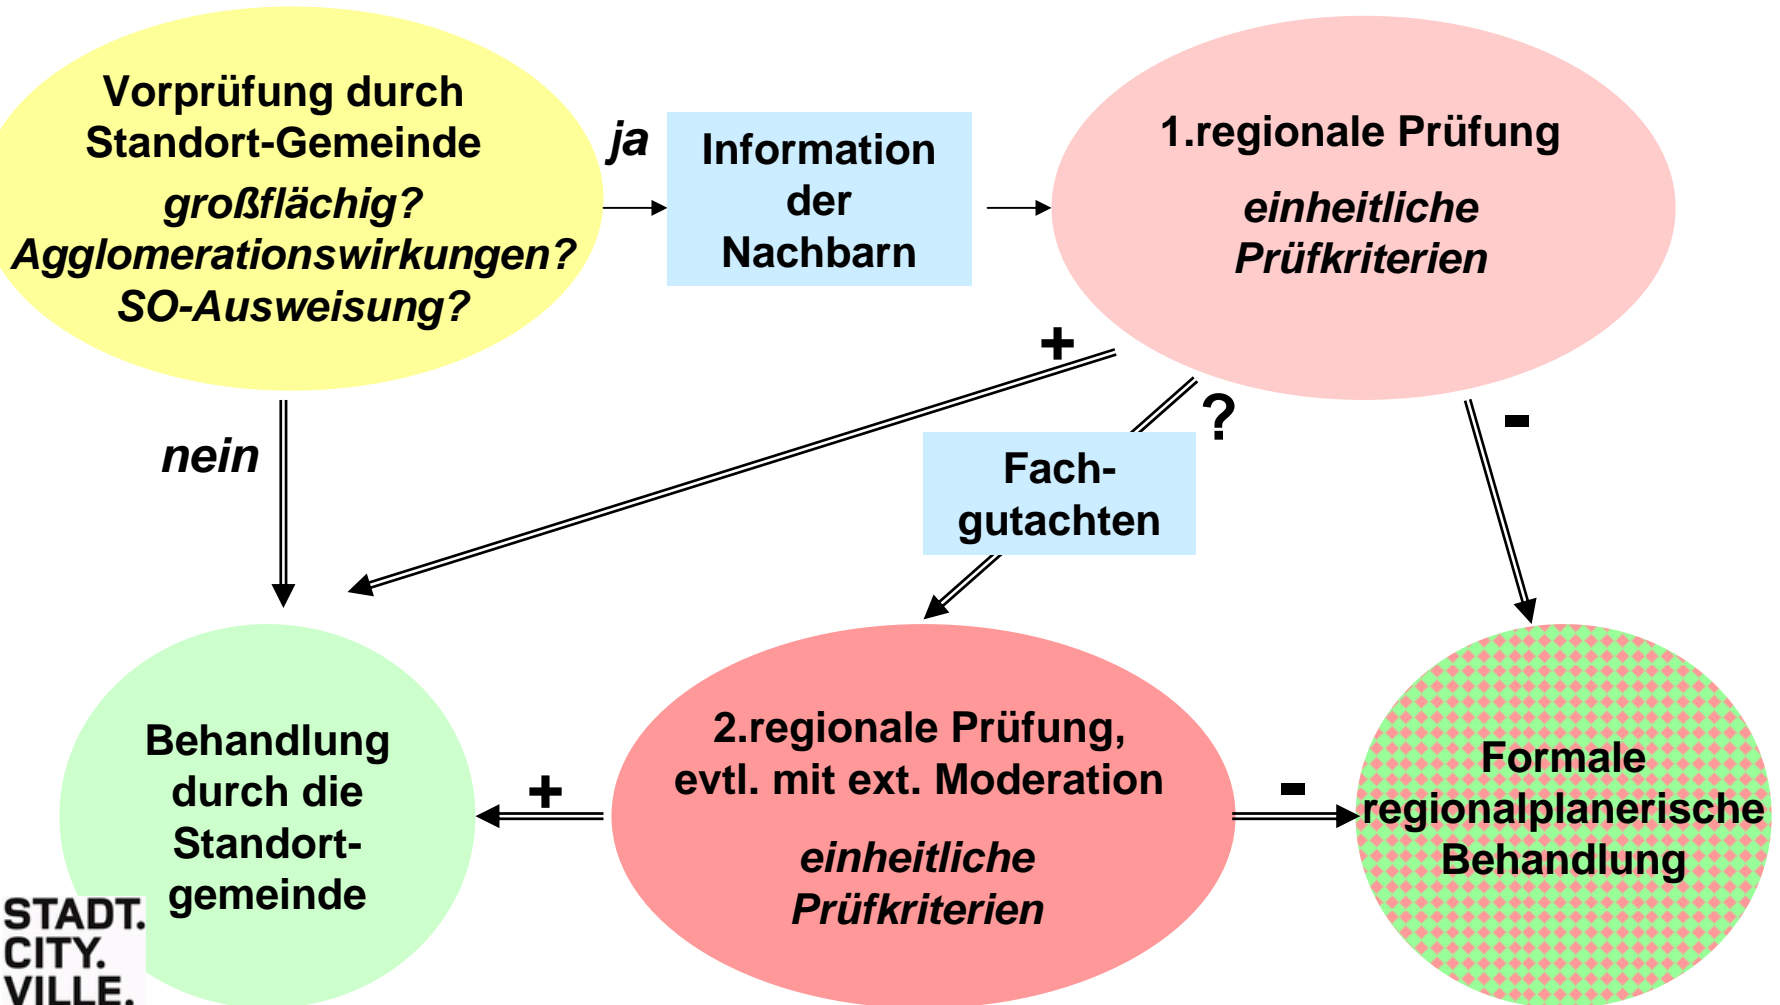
Vorprüfung durch Standort-Gemeinde
*großflächig?*
*Agglomerationswirkungen?*
*SO-Ausweisung?*

*ja*

Information der Nachbarn

1.regionale Prüfung
*einheitliche Prüfkriterien*

+

?

-

*nein*

Fach-gutachten

Behandlung durch die Standort-gemeinde

+

2.regionale Prüfung, evtl. mit ext. Moderation
*einheitliche Prüfkriterien*

-

Formale regionalplanerische Behandlung

STADT.
CITY.
VILLE.